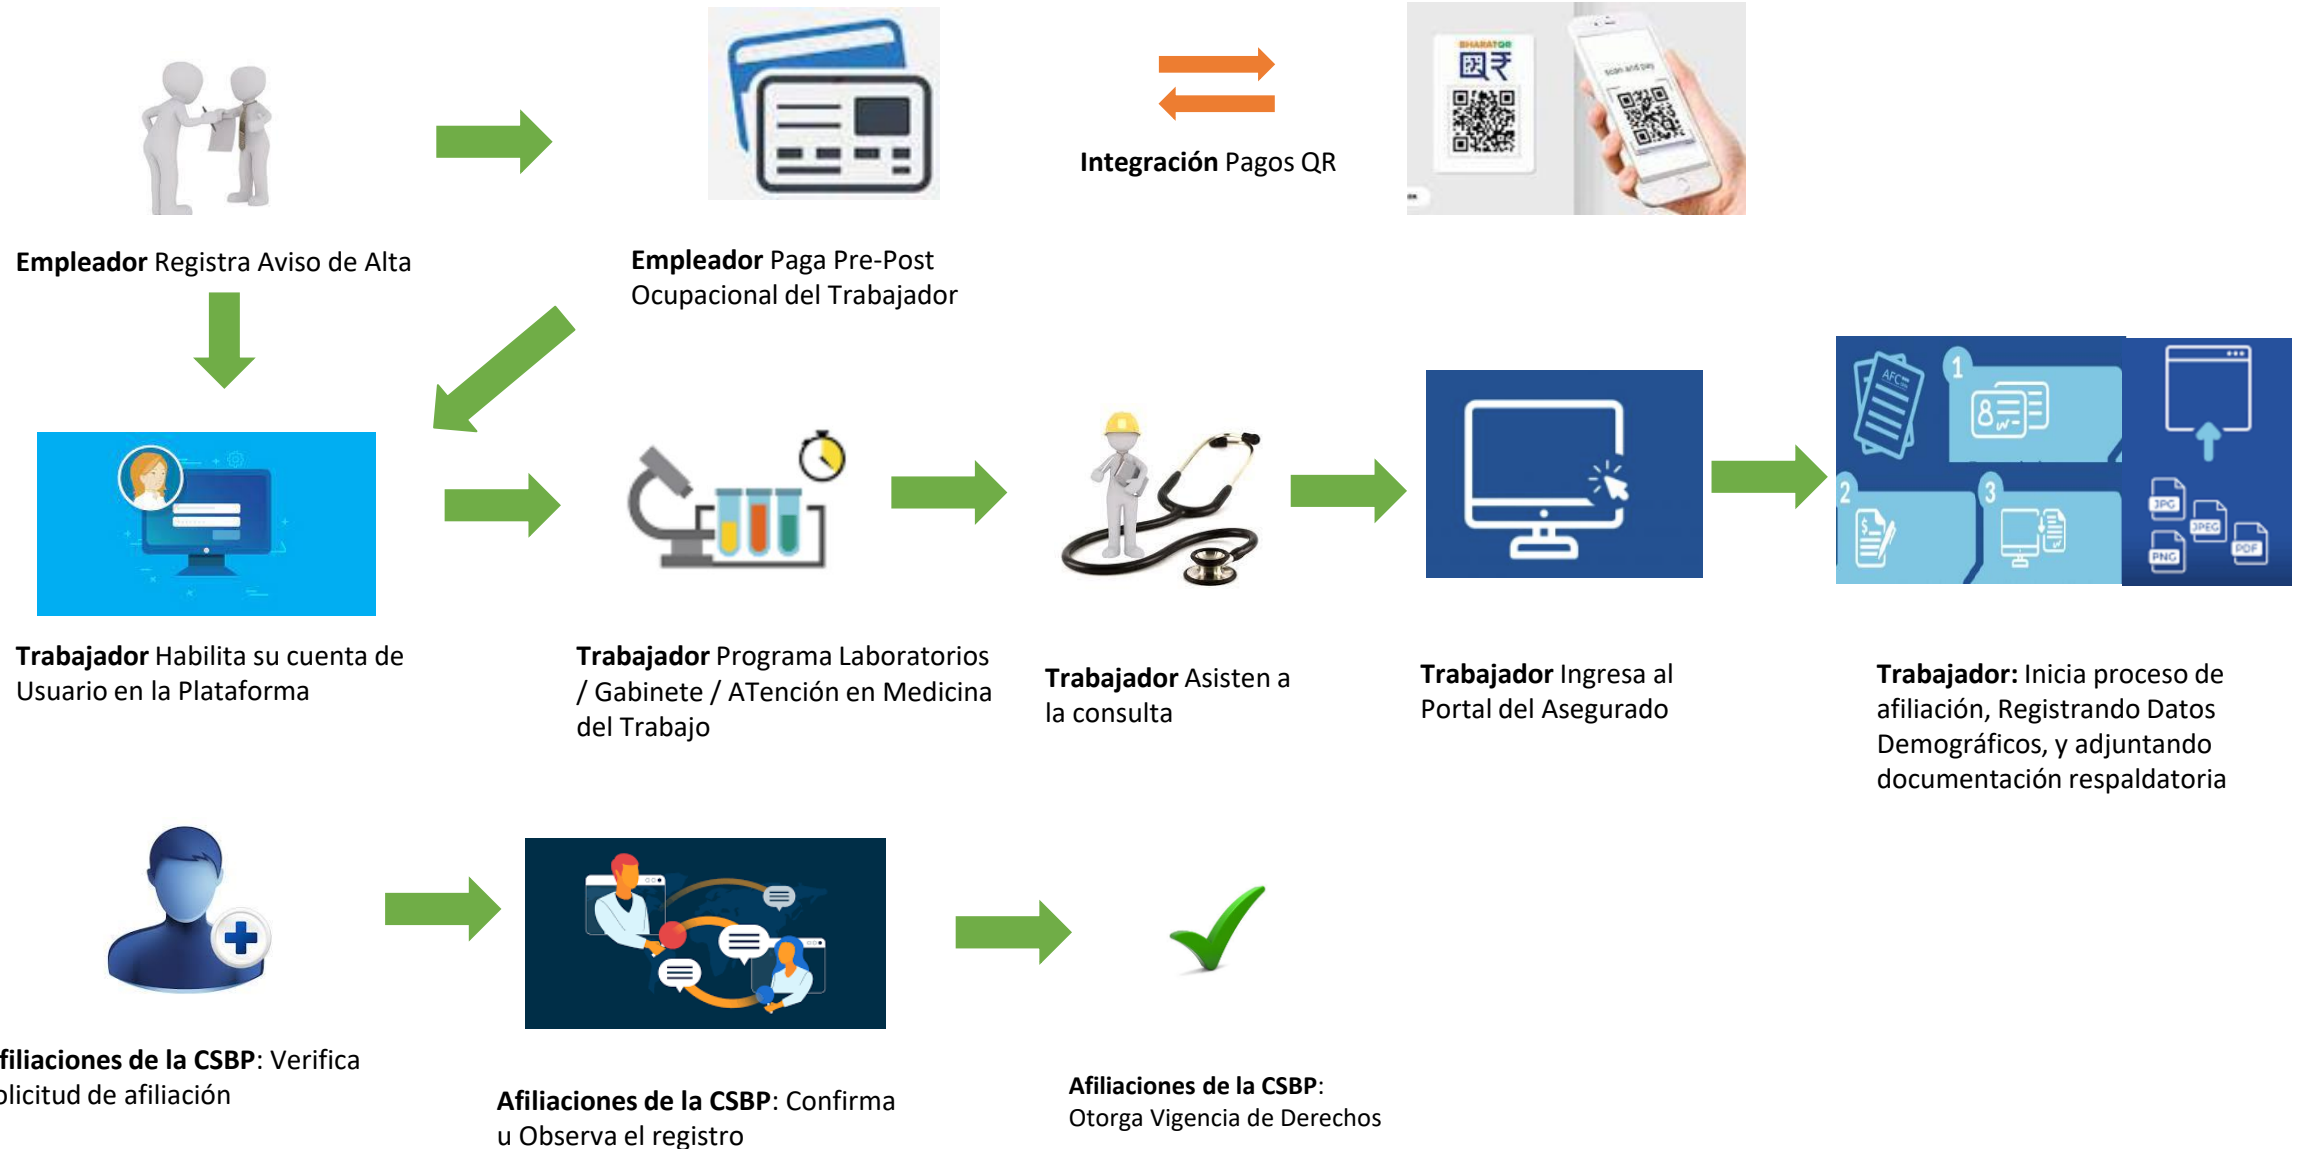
Integración Pagos QR

BHARATQR

scan and pay

Empleador Registra Aviso de Alta

Empleador Paga Pre-Post Ocupacional del Trabajador

Trabajador Habilita su cuenta de Usuario en la Plataforma

Trabajador Programa Laboratorios / Gabinete / ATención en Medicina del Trabajo

Trabajador Asisten a la consulta

Trabajador Ingresa al Portal del Asegurado

AFC

1

2

3

JPG

JPEG

PNG

PDF

Trabajador: Inicia proceso de afiliación, Registrando Datos Demográficos, y adjuntando documentación respaldatoria

filiaciones de la CSBP: Verifica olicitud de afiliación

Afiliaciones de la CSBP: Confirma u Observa el registro

Afiliaciones de la CSBP: Otorga Vigencia de Derechos